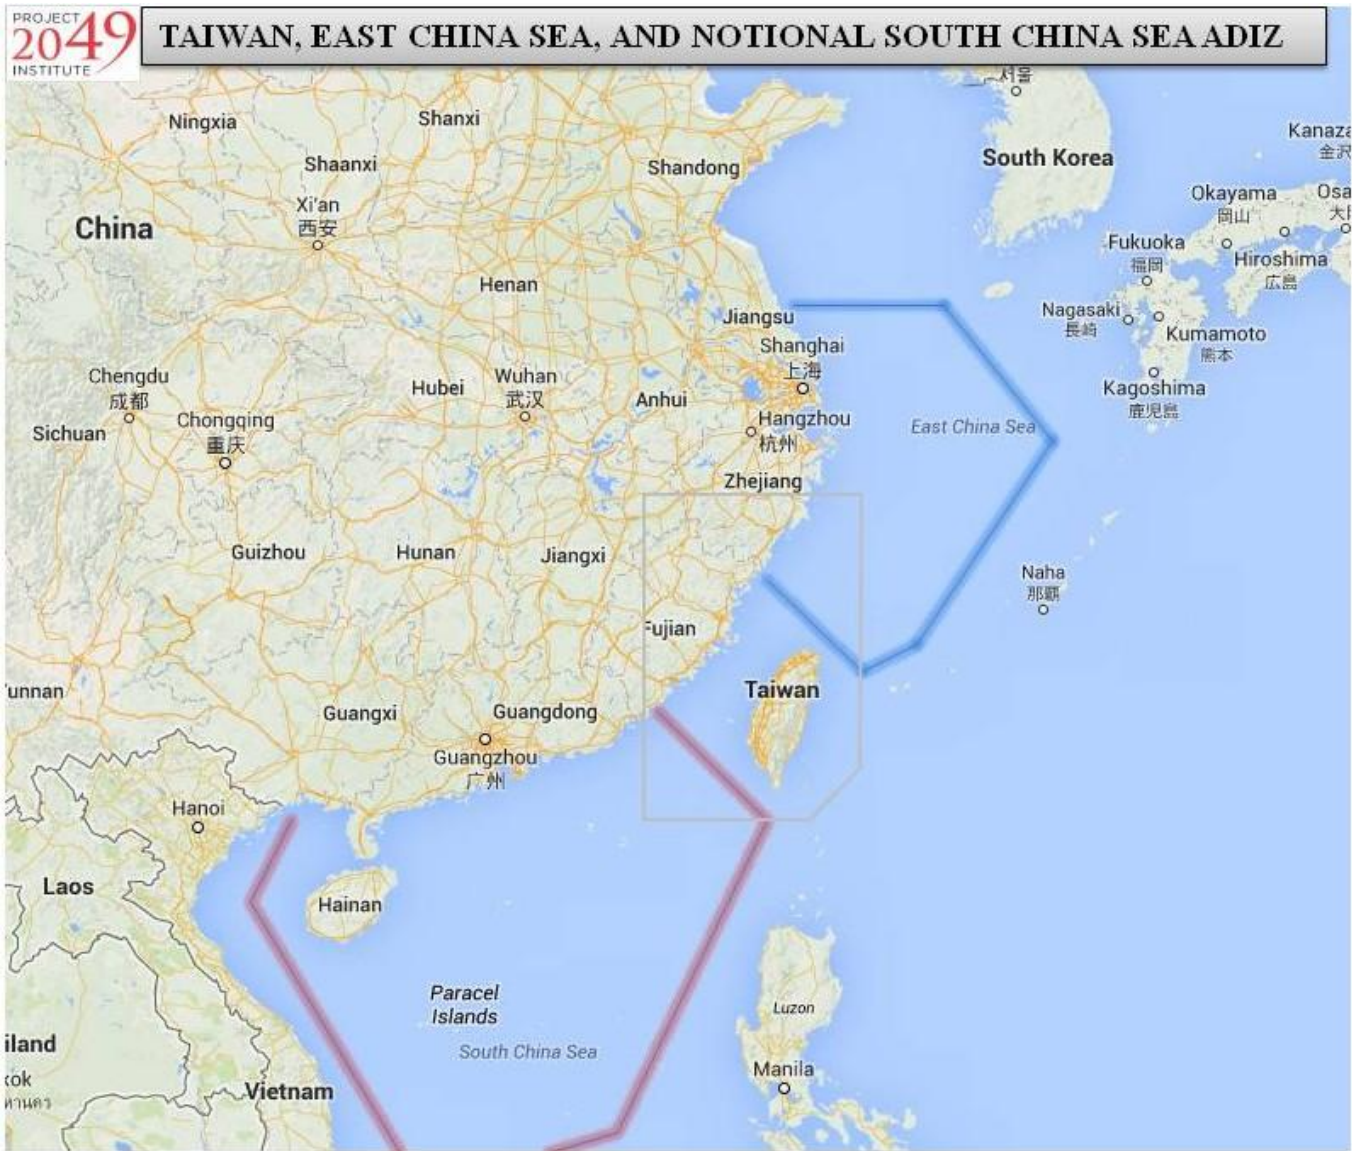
PROJECT 2049 INSTITUTE

TAIWAN, EAST CHINA SEA, AND NOTIONAL SOUTH CHINA SEA ADIZ

Ningxia
Shanxi
Shaanxi
Shandong
Xi'an
西安
China
Henan
Jiangsu
Shanghai
上海
Chengdu
成都
Hubei
Wuhan
武汉
Anhui
Sichuan
Chongqing
重庆
Hangzhou
杭州
Zhejiang
Guizhou
Hunan
Jiangxi
Fujian
'unnan
Guangxi
Guangdong
Guangzhou
广州
Taiwan
Hanoi
Laos
Hainan
Paracel Islands
South China Sea
iland
kok
Vietnam
서울
South Korea
Kanaz
金沢
Okayama
岡山
Osa
大
Fukuoka
福岡
Hiroshima
広島
Nagasaki
長崎
Kumamoto
熊本
Kagoshima
鹿児島
East China Sea
Naha
那覇
Luzon
Manila